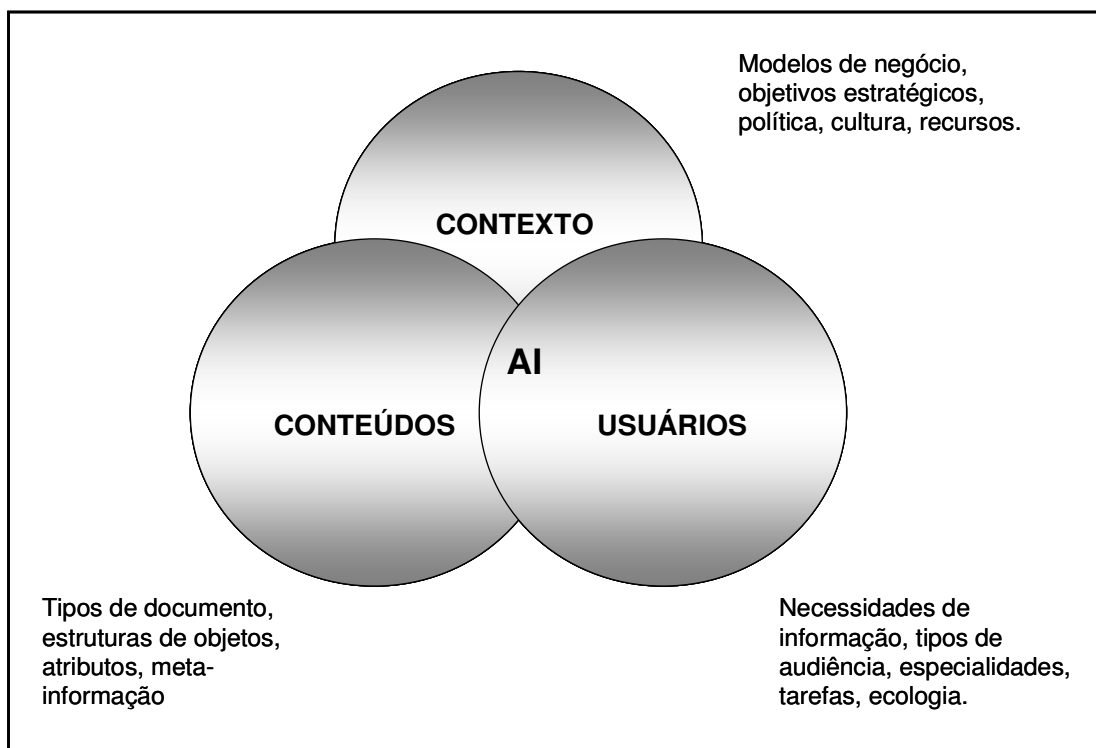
Modelos de negócio, objetivos estratégicos, política, cultura, recursos.

CONTEXTO

AI

CONTEÚDOS

USUÁRIOS

Tipos de documento, estruturas de objetos, atributos, meta-informação

Necessidades de informação, tipos de audiência, especialidades, tarefas, ecologia.